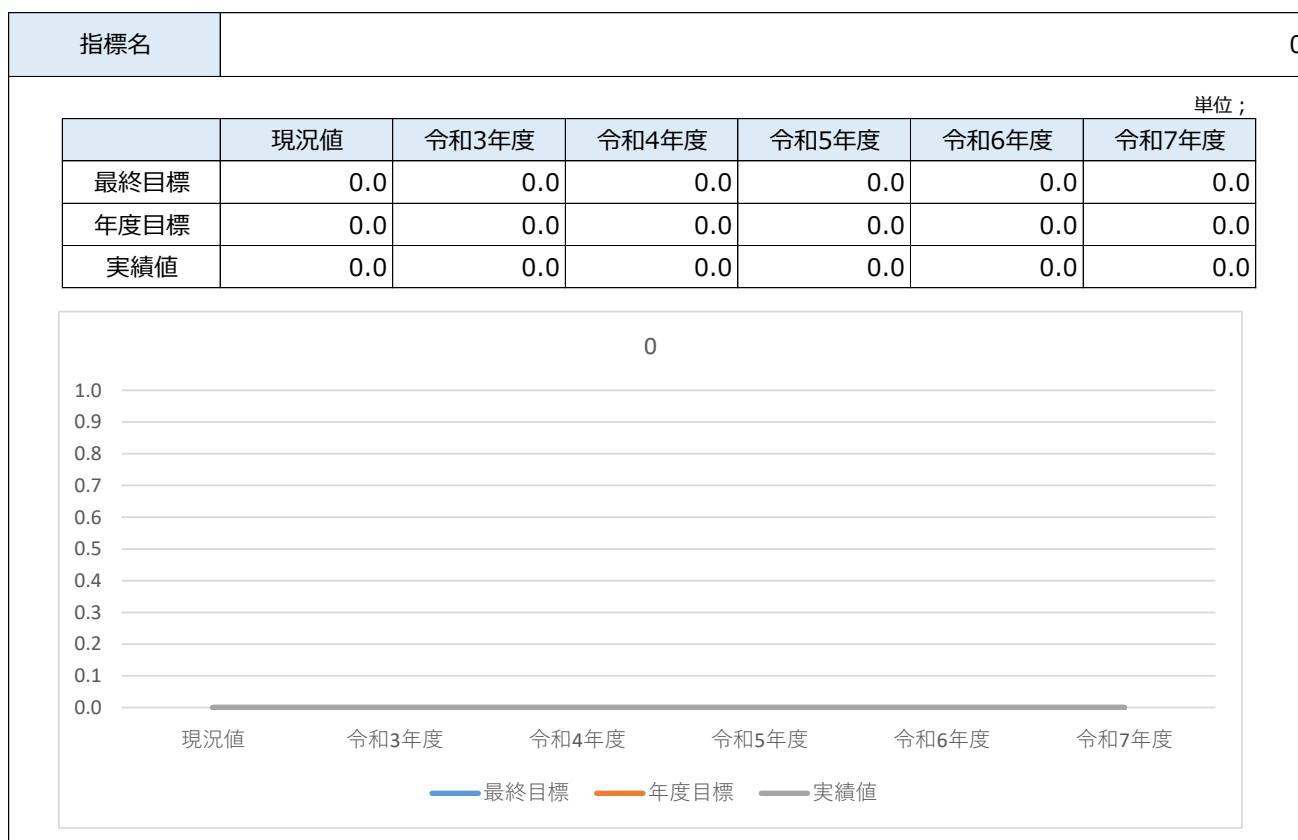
| 指標名 | 0 |
|---|---|

単位；

| | 現況値 | 令和3年度 | 令和4年度 | 令和5年度 | 令和6年度 | 令和7年度 |
|---|---|---|---|---|---|---|
| 最終目標 | 0.0 | 0.0 | 0.0 | 0.0 | 0.0 | 0.0 |
| 年度目標 | 0.0 | 0.0 | 0.0 | 0.0 | 0.0 | 0.0 |
| 実績値 | 0.0 | 0.0 | 0.0 | 0.0 | 0.0 | 0.0 |

0

1.0
0.9
0.8
0.7
0.6
0.5
0.4
0.3
0.2
0.1
0.0

現況値 令和3年度 令和4年度 令和5年度 令和6年度 令和7年度

最終目標 年度目標 実績値